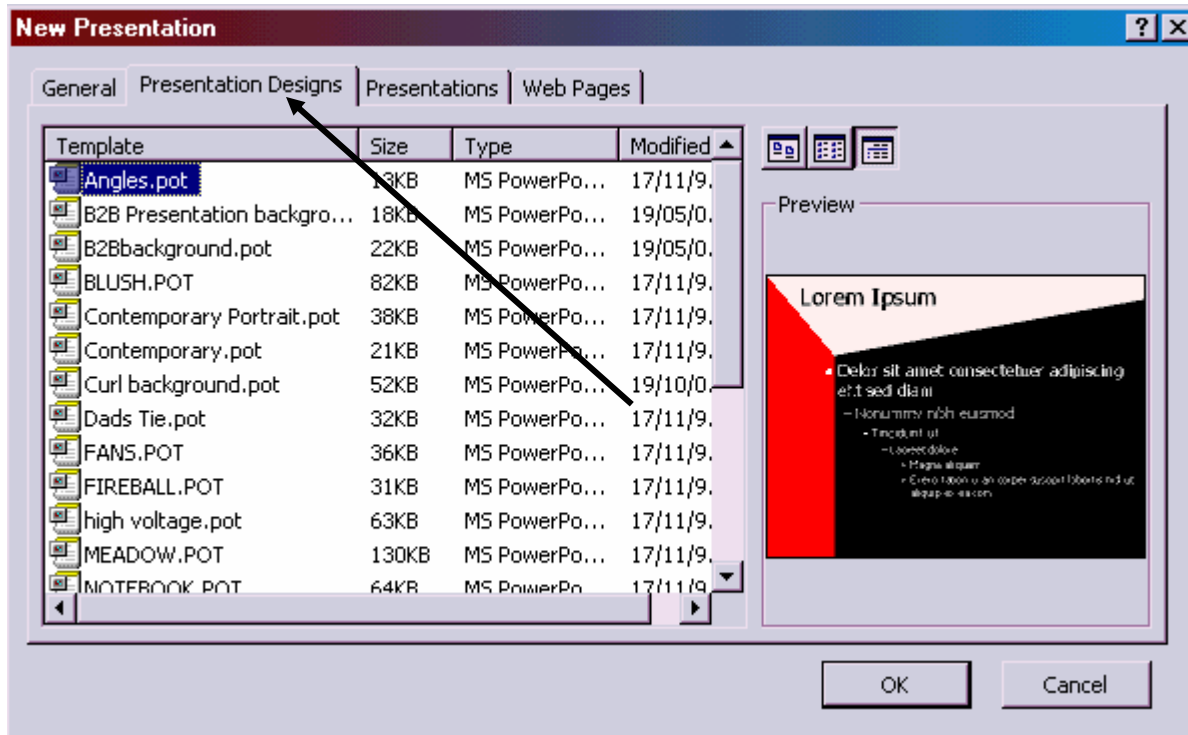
New Presentation

? X

General | Presentation Designs | Presentations | Web Pages

| Template | Size | Type | Modified |
|---|---|---|---|
| Angles.pot | 13KB | MS PowerPo... | 17/11/9. |
| B2B Presentation backgro... | 18KB | MS PowerPo... | 19/05/0. |
| B2Bbackground.pot | 22KB | MS PowerPo... | 19/05/0. |
| BLUSH.POT | 82KB | MS PowerPo... | 17/11/9. |
| Contemporary Portrait.pot | 38KB | MS PowerPo... | 17/11/9. |
| Contemporary.pot | 21KB | MS PowerPo... | 17/11/9. |
| Curl background.pot | 52KB | MS PowerPo... | 19/10/0. |
| Dads Tie.pot | 32KB | MS PowerPo... | 17/11/9. |
| FANS.POT | 36KB | MS PowerPo... | 17/11/9. |
| FIREBALL.POT | 31KB | MS PowerPo... | 17/11/9. |
| high voltage.pot | 63KB | MS PowerPo... | 17/11/9. |
| MEADOW.POT | 130KB | MS PowerPo... | 17/11/9. |
| NOTEBOOK.POT | 64KB | MS PowerPo... | 17/11/9. |

Preview

Lorem Ipsum

• Dolor sit amet consectetuer adipiscing elit sed diam
– Nonummy nibh euismod
• Tincidunt ut
– Laoreet dolore
• Magna aliquam
• Erat volutpat ut wisi enim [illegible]

OK

Cancel